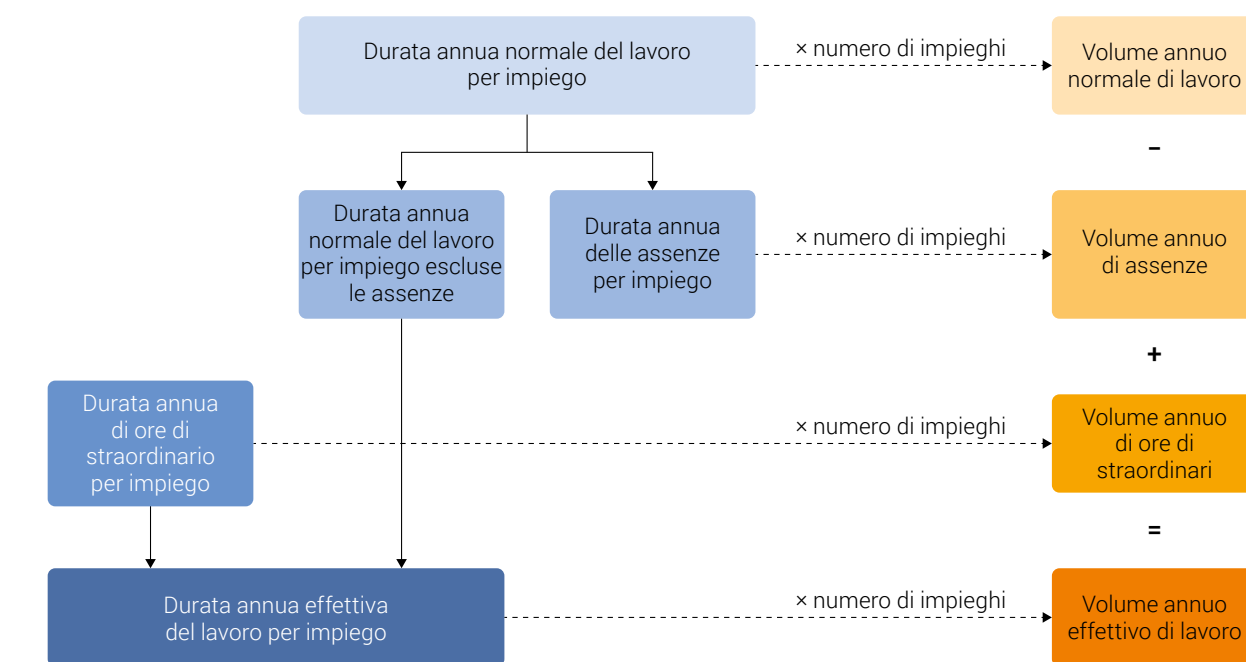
Durata annua normale del lavoro per impiego

× numero di impieghi

Volume annuo normale di lavoro

–

Durata annua normale del lavoro per impiego escluse le assenze

Durata annua delle assenze per impiego

× numero di impieghi

Volume annuo di assenze

+

Durata annua di ore di straordinario per impiego

× numero di impieghi

Volume annuo di ore di straordinari

=

Durata annua effettiva del lavoro per impiego

× numero di impieghi

Volume annuo effettivo di lavoro